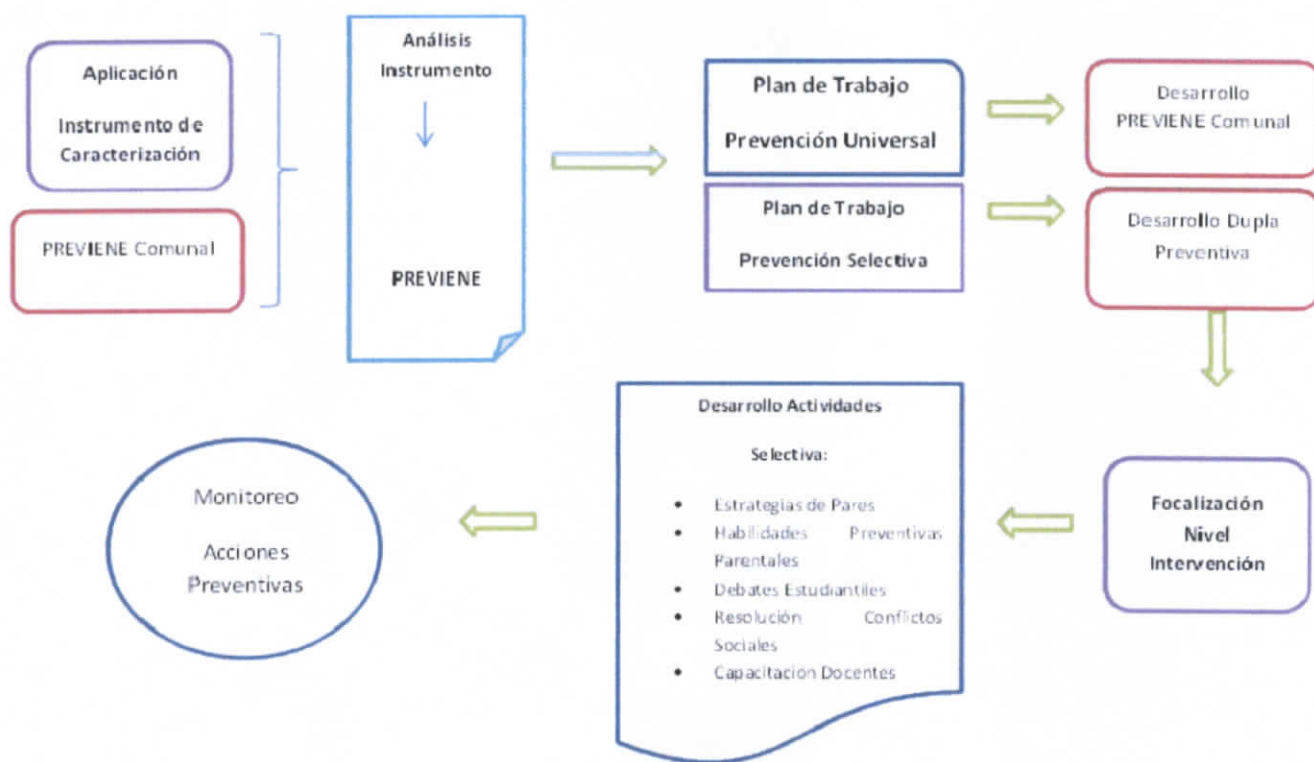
Aplicación

Instrumento de Caracterización

PREVIENE Comunal

Análisis Instrumento

PREVIENE

Plan de Trabajo

Prevención Universal

Plan de Trabajo

Prevención Selectiva

Desarrollo PREVIENE Comunal

Desarrollo Dupla Preventiva

Focalización Nivel Intervención

Desarrollo Actividades

Selectiva:

- Estrategias de Pares
- Habilidades Preventivas Parentales
- Debates Estudiantiles
- Resolución Conflictos Sociales
- Capacitacion Docentes

Monitoreo

Acciones Preventivas